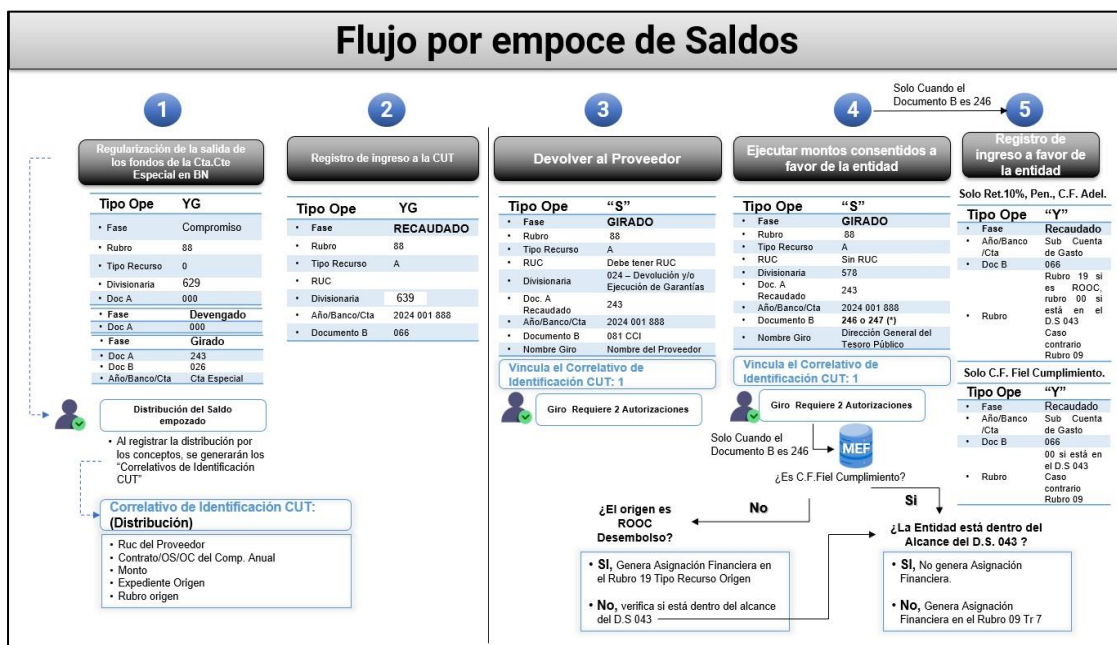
Flujo por empoce de Saldos

1

Regularización de la salida de los fondos de la Cta.Cte Especial en BN

| Tipo Ope | YG |
|---|---|
| • Fase | Compromiso |
| • Rubro | 88 |
| • Tipo Recurso | 0 |
| • Divisionaria | 629 |
| • Doc A | 000 |
| • Fase | Devengado |
| • Doc A | 000 |
| • Fase | Girado |
| • Doc A | 243 |
| • Doc B | 026 |
| • Año/Banco/Cta | Cta Especial |

Distribución del Saldo empozado

• Al registrar la distribución por los conceptos, se generarán los "Correlativos de Identificación CUT"

Correlativo de Identificación CUT: (Distribución)

• Ruc del Proveedor
• Contrato/OS/OC del Comp. Anual
• Monto
• Expediente Origen
• Rubro origen

2

Registro de ingreso a la CUT

| Tipo Ope | YG |
|---|---|
| • Fase | RECAUDADO |
| • Rubro | 88 |
| • Tipo Recurso | A |
| • RUC | |
| • Divisionaria | 639 |
| • Año/Banco/Cta | 2024 001 888 |
| • Documento B | 066 |

3

Devolver al Proveedor

| Tipo Ope | "S" |
|---|---|
| • Fase | GIRADO |
| • Rubro | 88 |
| • Tipo Recurso | A |
| • RUC | Debe tener RUC |
| • Divisionaria | 024 – Devolución y/o Ejecución de Garantías |
| • Doc. A Recaudado | 243 |
| • Año/Banco/Cta | 2024 001 888 |
| • Documento B | 081 CCI |
| • Nombre Giro | Nombre del Proveedor |

Vincula el Correlativo de Identificación CUT: 1

Giro Requiere 2 Autorizaciones

4

Solo Cuando el Documento B es 246

Ejecutar montos consentidos a favor de la entidad

| Tipo Ope | "S" |
|---|---|
| • Fase | GIRADO |
| • Rubro | 88 |
| • Tipo Recurso | A |
| • RUC | Sin RUC |
| • Divisionaria | 578 |
| • Doc. A Recaudado | 243 |
| • Año/Banco/Cta | 2024 001 888 |
| • Documento B | 246 o 247 (*) |
| • Nombre Giro | Dirección General del Tesoro Público |

Vincula el Correlativo de Identificación CUT: 1

Giro Requiere 2 Autorizaciones

Solo Cuando el Documento B es 246

MEF

¿Es C.F.Fiel Cumplimiento?

No

Si

¿El origen es ROOC Desembolso?

• SI, Genera Asignación Financiera en el Rubro 19 Tipo Recurso Origen

• No, verifica si está dentro del alcance del D.S 043

¿La Entidad está dentro del Alcance del D.S. 043 ?

• SI, No genera Asignación Financiera.

• No, Genera Asignación Financiera en el Rubro 09 Tr 7

5

Registro de ingreso a favor de la entidad

Solo Ret.10%, Pen., C.F. Adel.

| Tipo Ope | "Y" |
|---|---|
| • Fase | Recaudado |
| • Año/Banco /Cta | Sub Cuenta de Gasto |
| • Doc B | 066 |
| • Rubro | Rubro 19 si es ROOC, rubro 00 si está en el D.S 043 Caso contrario Rubro 09 |

Solo C.F. Fiel Cumplimiento.

| Tipo Ope | "Y" |
|---|---|
| • Fase | Recaudado |
| • Año/Banco /Cta | Sub Cuenta de Gasto |
| • Doc B | 066 |
| • Rubro | 00 si está en el D.S 043 Caso contrario Rubro 09 |